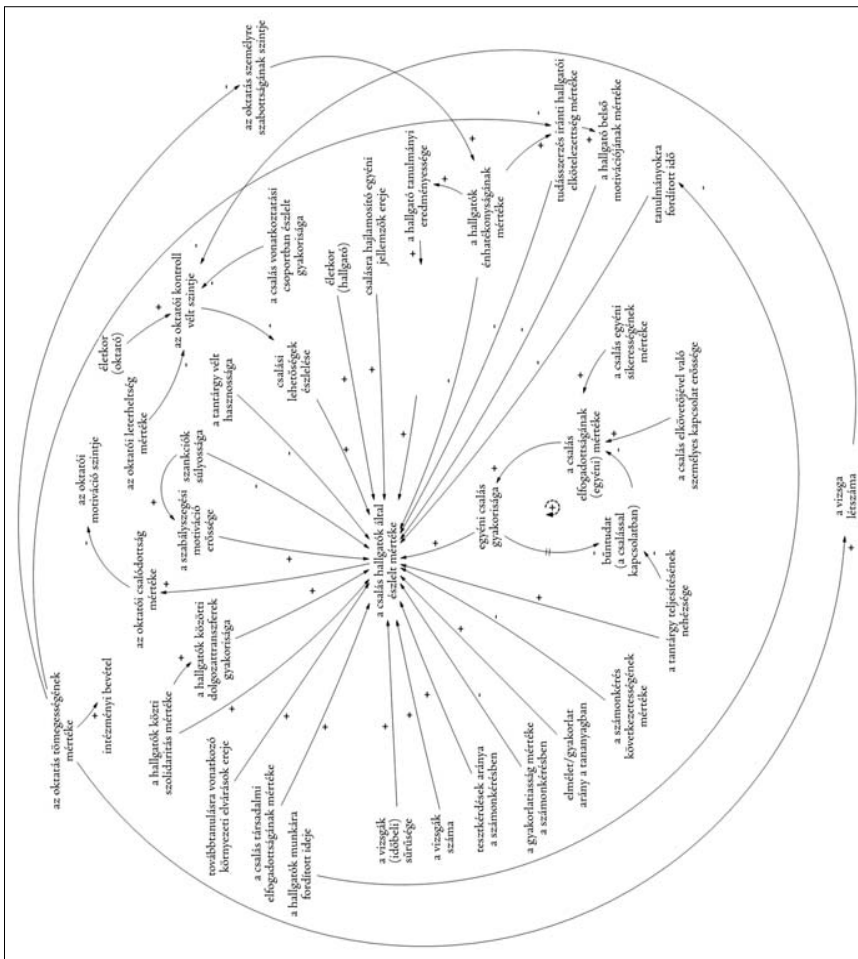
a csalás hallgatók által észlelt mértéke

az oktatás tömegességének mértéke

intézményi bevétel

az oktatás személyre szabottságának szintje

az oktatói csalódottság mértéke

az oktatói motiváció szintje

az oktatói leterheltség mértéke

életkor (oktató)

az oktatói kontroll vélt szintje

a csalás vonatkozatási csoportban észlelt gyakorisága

a hallgatók önhatékonyságának mértéke

tudásszerzés iránti hallgatói elkötelezettség mértéke

a hallgató belső motivációjának mértéke

tanulmányokra fordított idő

a hallgató tanulmányi eredményessége

csalásra hajlamosító egyéni jellemzők ereje

életkor (hallgató)

csalási lehetőségek észlelése

a tantárgy vélt hasznossága

szankciók súlyossága

a szabálykövetési motiváció erőssége

a hallgatók közötti dolgozattranszferek gyakorisága

a hallgatók közötti szolidaritás mértéke

továbbtanulásra vonatkozó környezeti elvárások ereje

a csalás társadalmi elfogadottságának mértéke

a hallgatók munkára fordított ideje

a vizsgák (időbeli) sűrűsége

a vizsgák száma

tesztkérdések aránya a számonkérésben

a gyakorlatiasság mértéke a számonkérésben

elmélet/gyakorlat arány a tananyagban

a számonkérés következetességének mértéke

a tantárgy teljesítésének nehézsége

bűntudat (a csalással kapcsolatban)

egyéni csalás gyakorisága

a csalás elfogadottságának (egyéni) mértéke

a csalás egyéni sikerességének mértéke

a csalás elkövetőjével való személyes kapcsolat erőssége

a vizsga létszáma